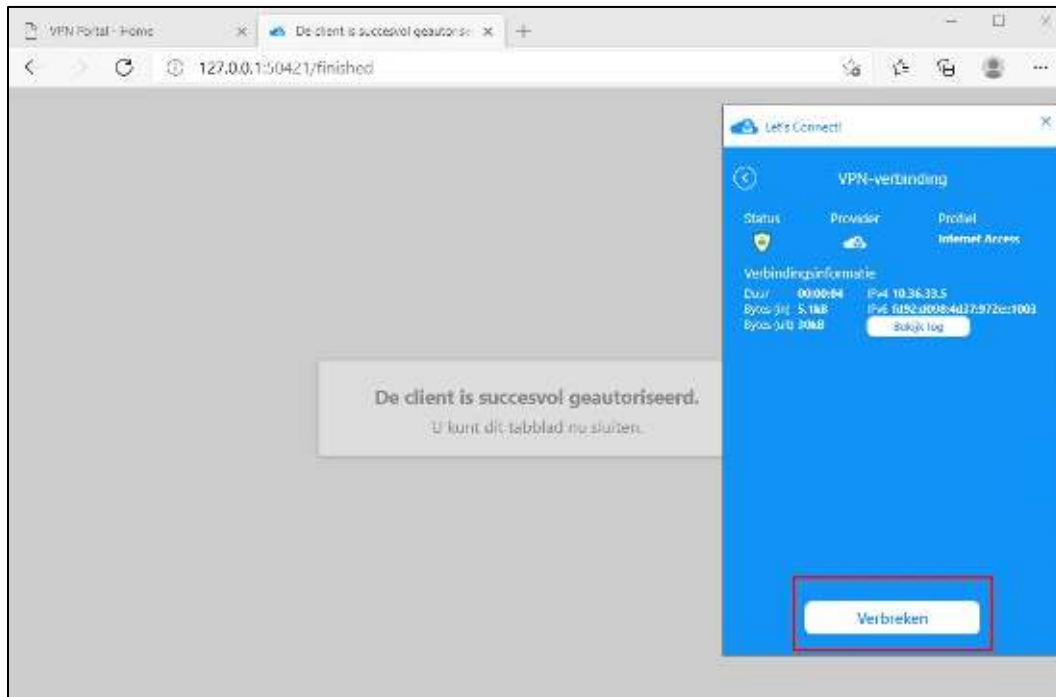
VPN Portal - Home
De client is succesvol geautoris
127.0.0.1:50421/finished

Let's Connect!

VPN-verbinding

Status
Provider
Profiel
Internet Access

Verbindingsinformatie
Duur 00:00:04
Bytes (in) 5.1kB
Bytes (uit) 30kB
IPv4 10.36.33.5
IPv6 fd92:d008:4d37:972e::1003
Bekijk log

De client is succesvol geautoriseerd.
U kunt dit tabblad nu sluiten.

Verbreken